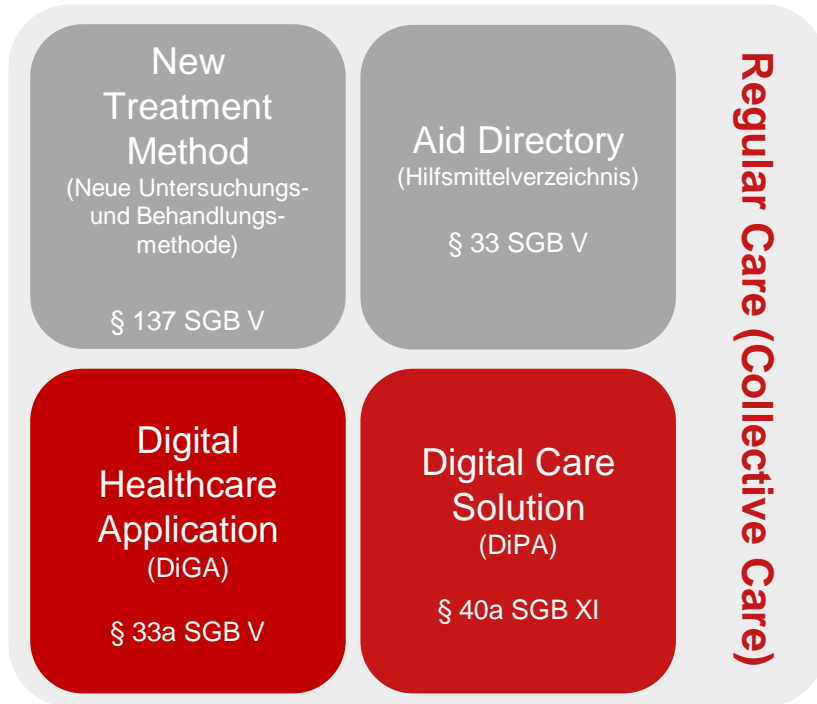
New Treatment Method
(Neue Untersuchungs- und Behandlungsmethode)

§ 137 SGB V

Aid Directory
(Hilfsmittelverzeichnis)

§ 33 SGB V

Digital Healthcare Application
(DiGA)

§ 33a SGB V

Digital Care Solution
(DiPA)

§ 40a SGB XI

Regular Care (Collective Care)